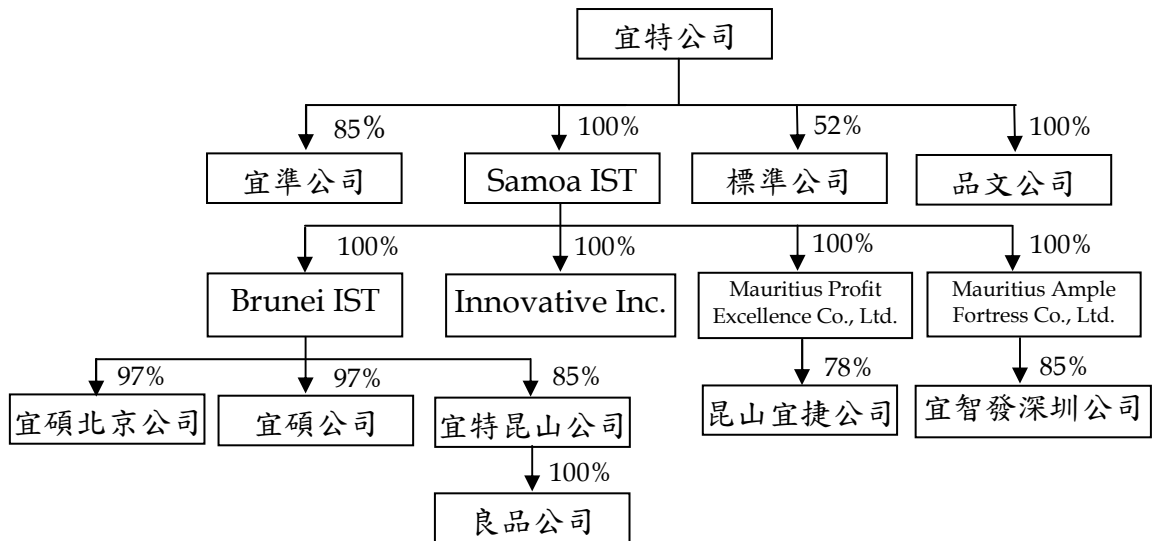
宜特公司

85%
宜準公司

100%
Samoa IST

52%
標準公司

100%
品文公司

100%
Brunei IST

100%
Innovative Inc.

100%
Mauritius Profit Excellence Co., Ltd.

100%
Mauritius Ample Fortress Co., Ltd.

97%
宜碩北京公司

97%
宜碩公司

85%
宜特昆山公司

78%
昆山宜捷公司

85%
宜智發深圳公司

100%
良品公司